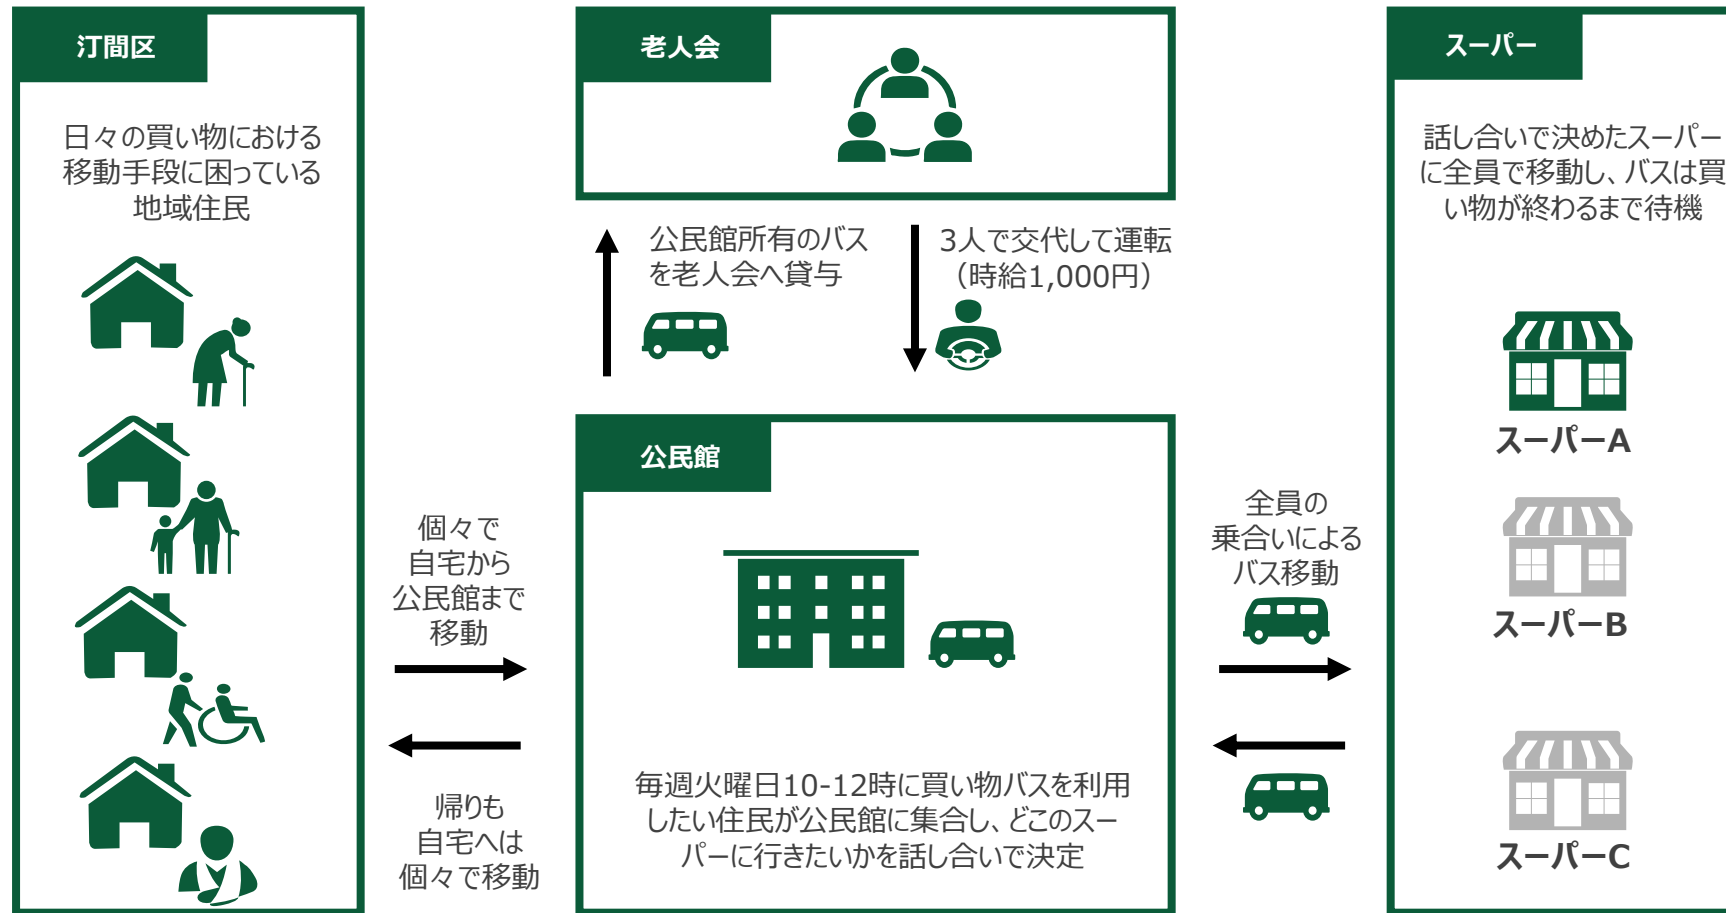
汀間区

日々の買い物における移動手段に困っている地域住民

老人会

公民館所有のバスを老人会へ貸与

3人で交代して運転（時給1,000円）

公民館

個々で自宅から公民館まで移動

帰りも自宅へは個々で移動

毎週火曜日10-12時に買い物バスを利用したい住民が公民館に集合し、どこのスーパーに行きたいかを話し合いで決定

全員の乗合いによるバス移動

スーパー

話し合いで決めたスーパーに全員で移動し、バスは買い物が終わるまで待機

スーパーA

スーパーB

スーパーC